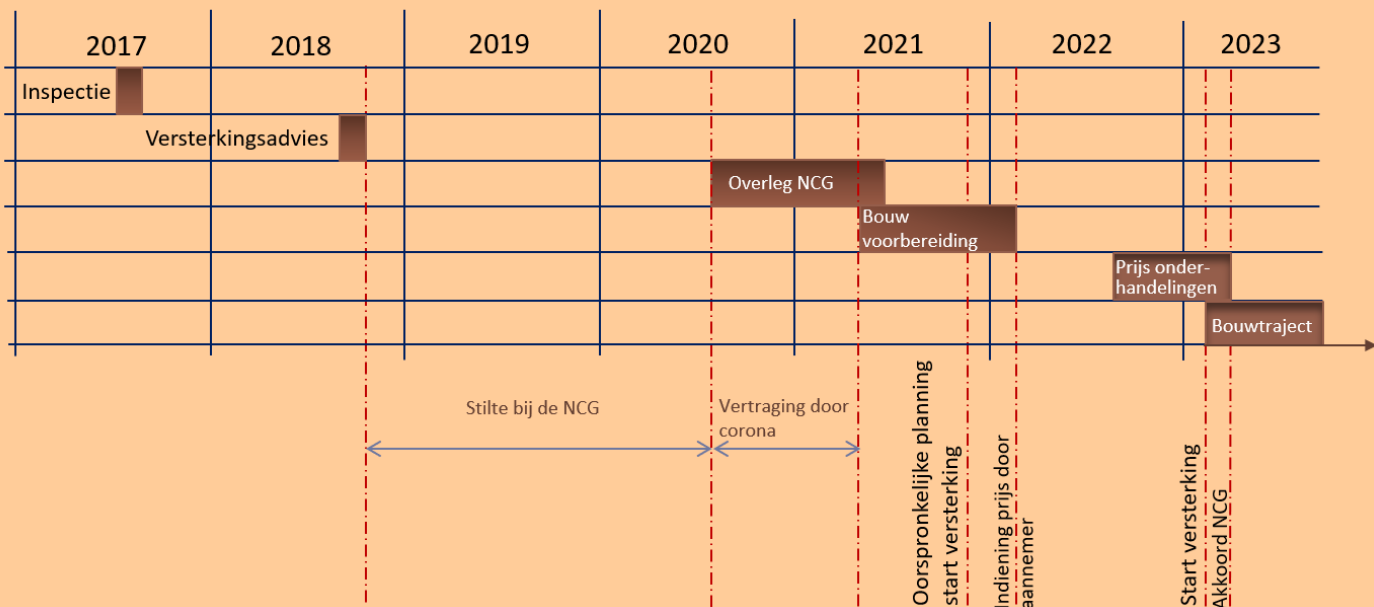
2017 2018 2019 2020 2021 2022 2023

Inspectie

Versterkingsadvies

Overleg NCG

Bouw voorbereiding

Prijs onderhandelingen

Bouwtraject

Stilte bij de NCG

Vertraging door corona

Oorspronkelijke planning start versterking

Indiening prijs door aannemer

Start versterking

Akkoord NCG